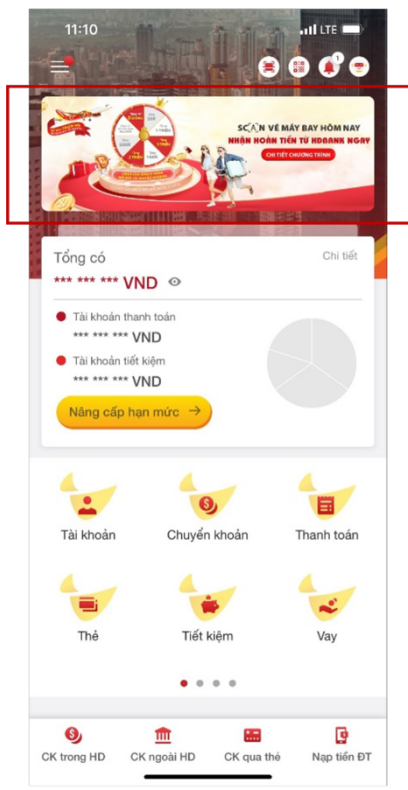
11:10
LTE
1

SCAN VÉ MÁY BAY HÔM NAY
NHẬN HOÀN TIỀN TỪ HDBANK NGAY
CHI TIẾT CHƯƠNG TRÌNH

Tổng có
Chi tiết
*** *** *** VND
Tài khoản thanh toán
*** *** *** VND
Tài khoản tiết kiệm
*** *** *** VND
Nâng cấp hạn mức →

Tài khoản
Chuyển khoản
Thanh toán
Thẻ
Tiết kiệm
Vay

CK trong HD
CK ngoài HD
CK qua thẻ
Nạp tiền ĐT